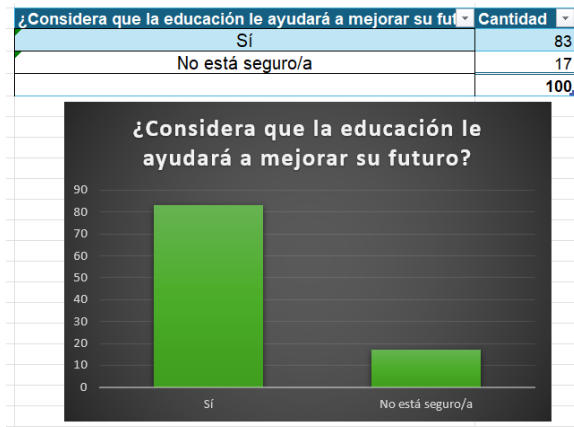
| ¿Considera que la educación le ayudará a mejorar su fut | Cantidad |
|---|---|
| Sí | 83 |
| No está seguro/a | 17 |
| | 100 |

¿Considera que la educación le ayudará a mejorar su futuro?

90
80
70
60
50
40
30
20
10
0

Sí
No está seguro/a